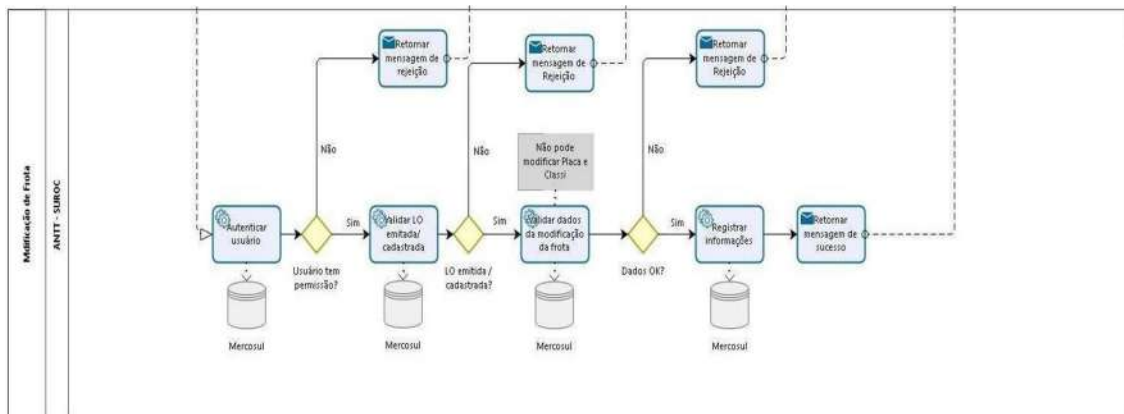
Modificação de Frota

ANTT - SUROC

Retornar mensagem de rejeição

Retornar mensagem de Rejeição

Retornar mensagem de Rejeição

Não

Não

Não pode modificar Placa e Classi

Não

Autenticar usuário

Sim

Validar LO emitada/ cadastrada

Sim

Validar dados da modificação da frota

Sim

Registrar informações

Retornar mensagem de sucesso

Usuário tem permissão?

LO emitida / cadastrada?

Dados OK?

Mercosul

Mercosul

Mercosul

Mercosul